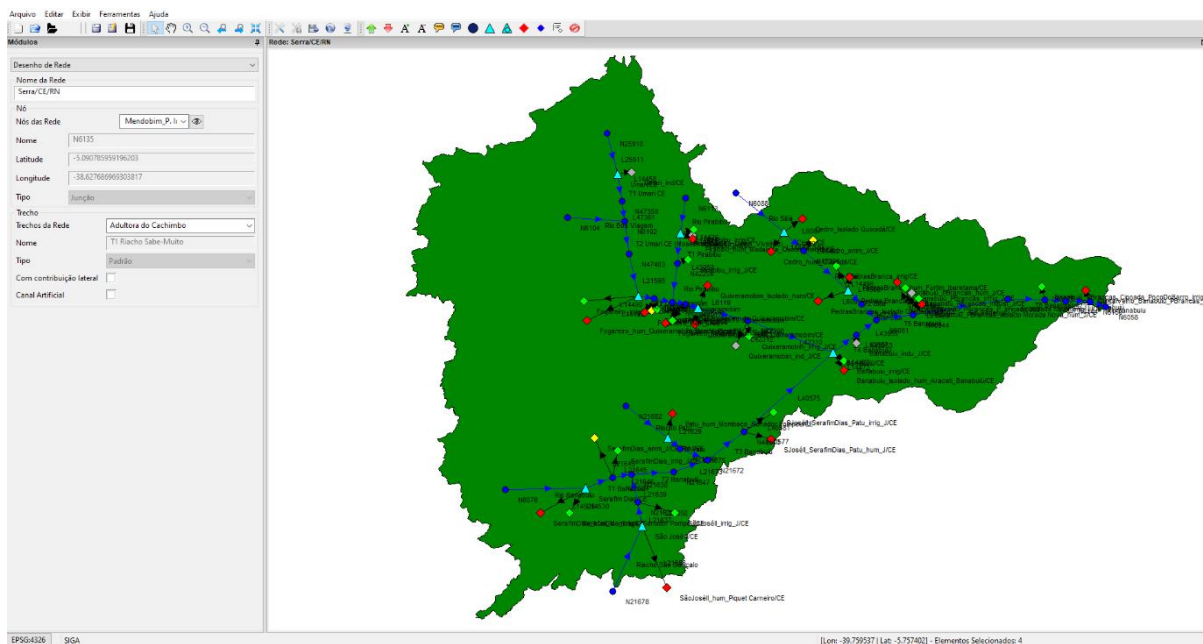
Arquivo Editar Exibir Ferramentas Ajuda

Módulos

Desenho de Rede

Nome da Rede
Serra/CE/RN

Nó
Nós das Rede Mendobim_P. I

Nome N6135
Latitude -5.090785959196203
Longitude -38.627686969303817
Tipo Junção

Trecho
Trechos da Rede Adultora do Cechimbo
Nome T1 Riacho Sabe-Muito
Tipo Padrão
Com contribuição lateral
Canal Artificial

Rede: Serra/CE/RN

N25810
L28611
T1 Umari CE
N47359
N8104
Rio Bom Viagem
T2 Umari CE
N47403
L21585
Rio Piranhas
Rio Pirabibu
N6086
Rio Sitiá
Cedro_isolado Quixadá/CE
Cedro_hum_J/CE
PedrasBranca_irrig/CE
Quixeramobim_isolado_hum/CE
Fogareiro_hum_Quixeramobim/CE
Quixeramobim_irrig_J/CE
Quixeramobim_ind_J/CE
Banabuiu_indu_J/CE
Banabuiu_irrig/CE
Banabuiu_isolado_hum_Aracati_Banabuiu/CE
Banabuiu
N6058
L40575
N21682
SJoséII_SerafimDias_Patu_irrig_J/CE
SJoséII_SerafimDias_Patu_hum_J/CE
SerafimDias_amn_J/CE
L21672
N8578
Rio Jaguaribe
SerafimDias_irrig_J/CE
SãoJoséII_irrig_J/CE
São José II
Riacho São Gonçalo
N21678
SãoJoséII_hum_Piquet Carneiro/CE

EPSG:4326 SIGA
[Lon: -39.759537 | Lat: -5.757402] - Elementos Selecionados: 4